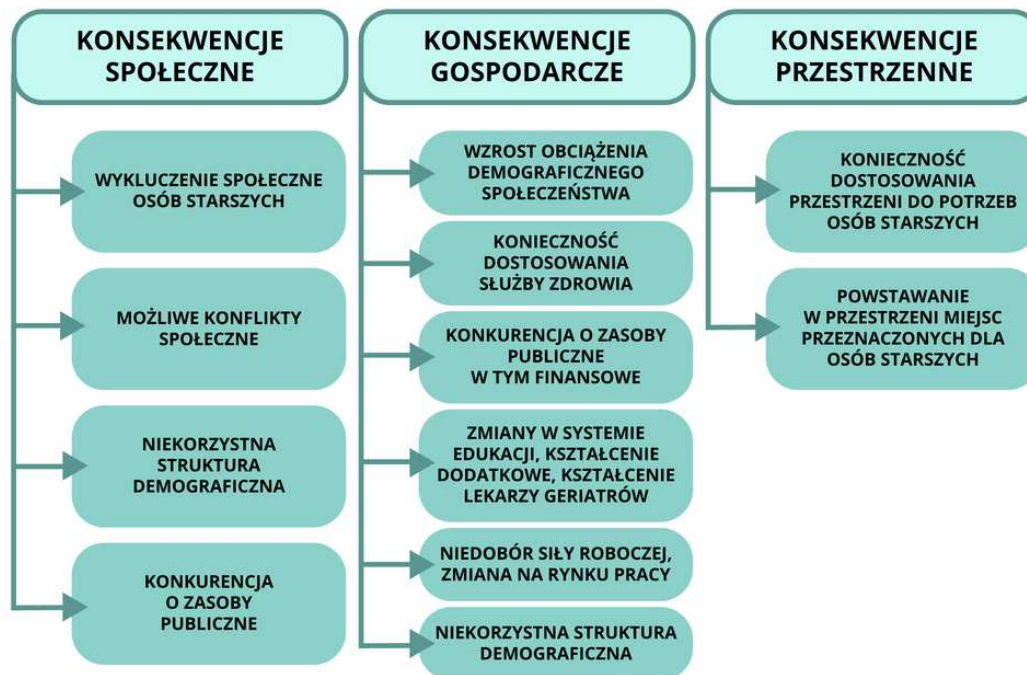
KONSEKWENCJE SPOŁECZNE

WYKLUCZENIE SPOŁECZNE OSÓB STARSZYCH

MOŻLIWE KONFLIKTY SPOŁECZNE

NIEKORZYSTNA STRUKTURA DEMOGRAFICZNA

KONKURENCJA O ZASOBY PUBLICZNE

KONSEKWENCJE GOSPODARCZE

WZROST OBCIĄŻENIA DEMOGRAFICZNEGO SPOŁECZEŃSTWA

KONIECZNOŚĆ DOSTOSOWANIA SŁUŻBY ZDROWIA

KONKURENCJA O ZASOBY PUBLICZNE W TYM FINANSOWE

ZMIANY W SYSTEMIE EDUKACJI, KSZTAŁCENIE DODATKOWE, KSZTAŁCENIE LEKARZY GERIATRÓW

NIEDOBÓR SIŁY ROBOCZEJ, ZMIANA NA RYNKU PRACY

NIEKORZYSTNA STRUKTURA DEMOGRAFICZNA

KONSEKWENCJE PRZESTRZENNE

KONIECZNOŚĆ DOSTOSOWANIA PRZESTRZENI DO POTRZEB OSÓB STARSZYCH

POWSTAWANIE W PRZESTRZENI MIEJSC PRZEZNACZONYCH DLA OSÓB STARSZYCH